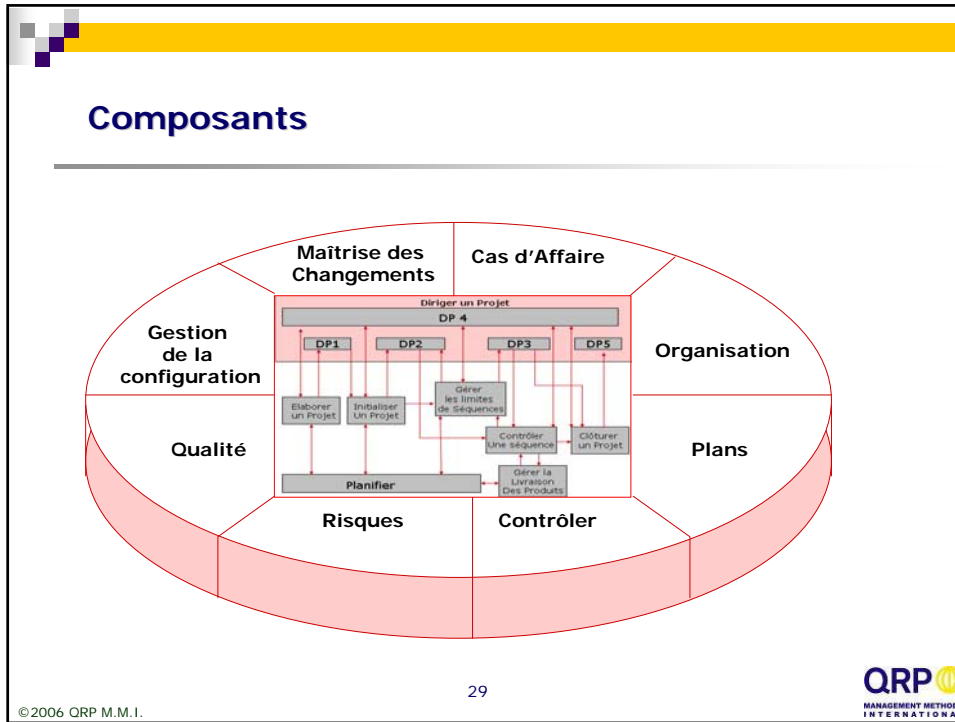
Composants

Maîtrise des Changements

Cas d'Affaire

Gestion de la configuration

Organisation

Qualité

Plans

Risques

Contrôler

Diriger un Projet

DP 4

DP1

DP2

DP3

DP5

Elaborer un Projet

Initialiser Un Projet

Gérer les limites de Séquences

Contrôler Une séquence

Clôturer un Projet

Gérer la Livraison Des Produits

Planifier

29

©2006 QRP M.M.I.

QRP
MANAGEMENT METHOD
INTERNATIONA